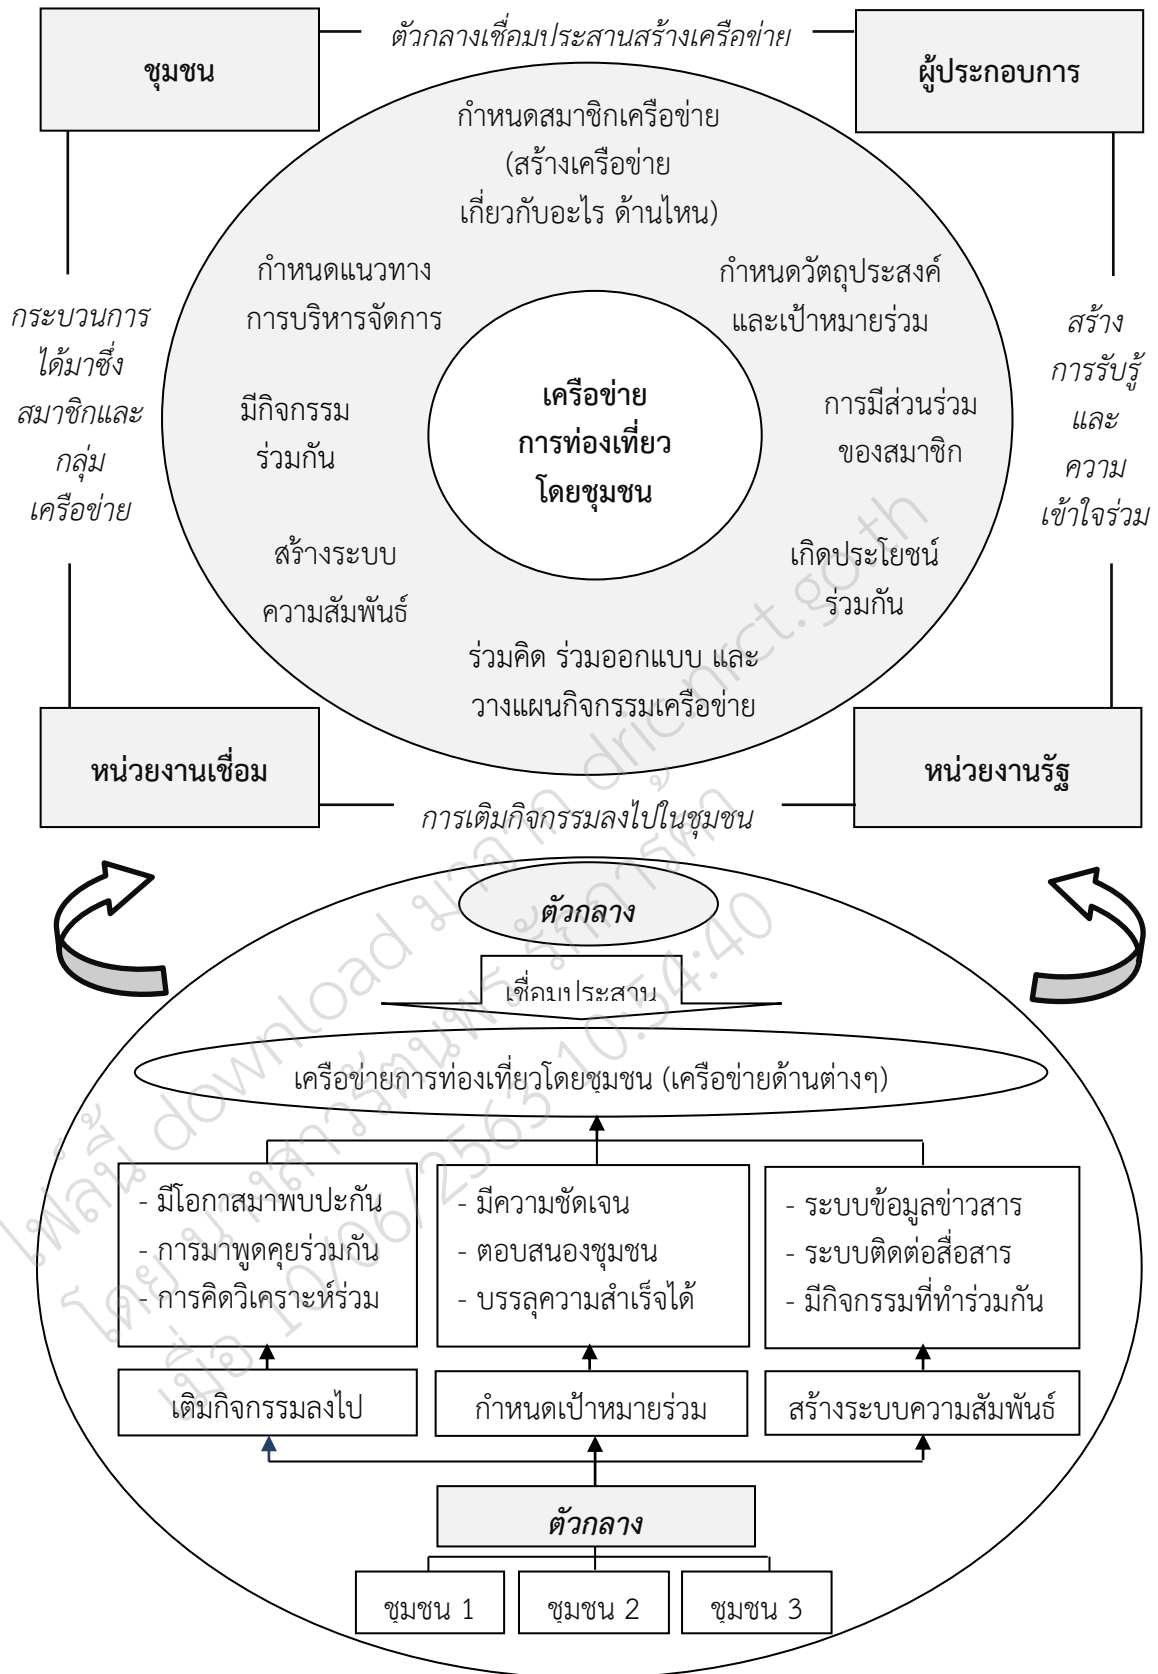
ชุมชน

ตัวกลางเชื่อมประสานสร้างเครือข่าย

ผู้ประกอบการ

กำหนดสมาชิกเครือข่าย (สร้างเครือข่าย เกี่ยวกับอะไร ด้านไหน)

กำหนดแนวทาง การบริหารจัดการ

กำหนดวัตถุประสงค์ และเป้าหมายร่วม

กระบวนการ ได้มาซึ่ง สมาชิกและ กลุ่ม เครือข่าย

มีกิจกรรม ร่วมกัน

เครือข่าย การท่องเที่ยว โดยชุมชน

การมีส่วนร่วม ของสมาชิก

สร้าง การรับรู้ และ ความ เข้าใจร่วม

สร้างระบบ ความสัมพันธ์

เกิดประโยชน์ ร่วมกัน

ร่วมคิด ร่วมออกแบบ และ วางแผนกิจกรรมเครือข่าย

หน่วยงานเชื่อม

การเติมกิจกรรมลงไปในชุมชน

หน่วยงานรัฐ

ตัวกลาง

เชื่อมประสาน

เครือข่ายการท่องเที่ยวโดยชุมชน (เครือข่ายด้านต่างๆ)

- มีโอกาสมาพบปะกัน
- การมาพูดคุยร่วมกัน
- การคิดวิเคราะห์ร่วม

- มีความชัดเจน
- ตอบสนองชุมชน
- บรรลุความสำเร็จได้

- ระบบข้อมูลข่าวสาร
- ระบบติดต่อสื่อสาร
- มีกิจกรรมที่ทำร่วมกัน

เติมกิจกรรมลงไป

กำหนดเป้าหมายร่วม

สร้างระบบความสัมพันธ์

ตัวกลาง

ชุมชน 1

ชุมชน 2

ชุมชน 3

ไฟล์นี้ download มาจาก dric.nrct.go.th โดยมหาวิทยาลัยพะเยา เมื่อ 10/06/2563 10:54:40